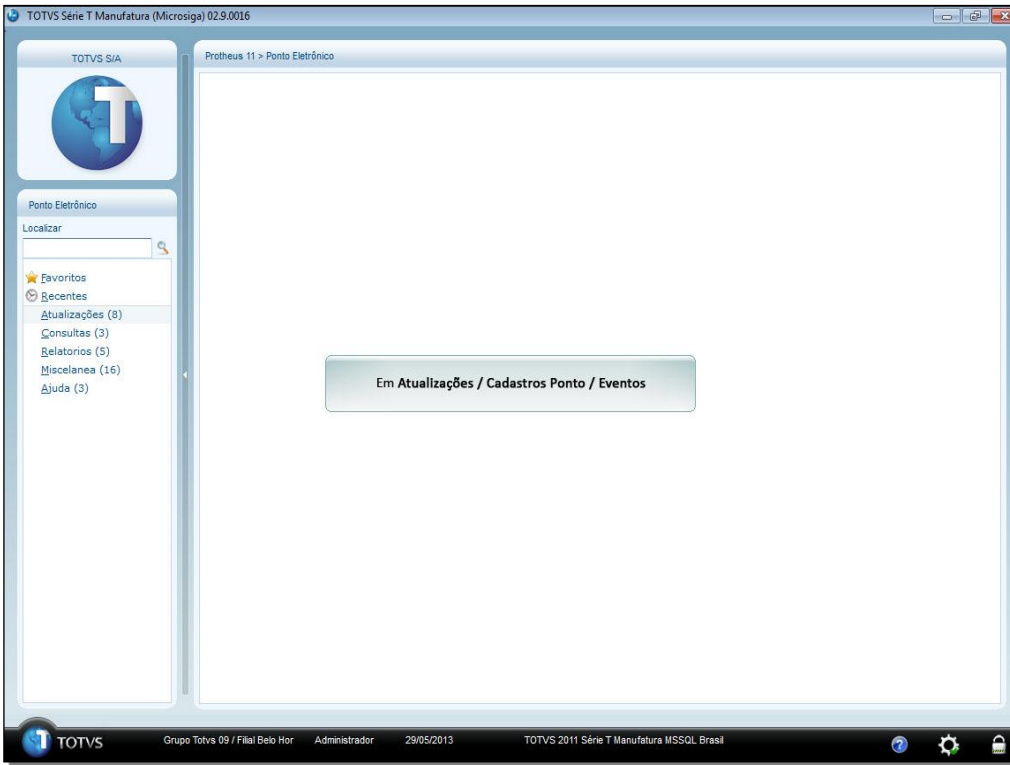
TOTVS Série T Manufatura (Microsiga) 02.9.0016

TOTVS S/A

Protheus 11 > Ponto Eletrônico

Ponto Eletrônico

Localizar

Favoritos
Recentes
Atualizações (8)
Consultas (3)
Relatorios (5)
Miscelanea (16)
Ajuda (3)

Em Atualizações / Cadastros Ponto / Eventos

TOTVS Grupo Totvs 09 / Filial Belo Hor Administrador 29/05/2013 TOTVS 2011 Série T Manufatura MSSQL Brasil